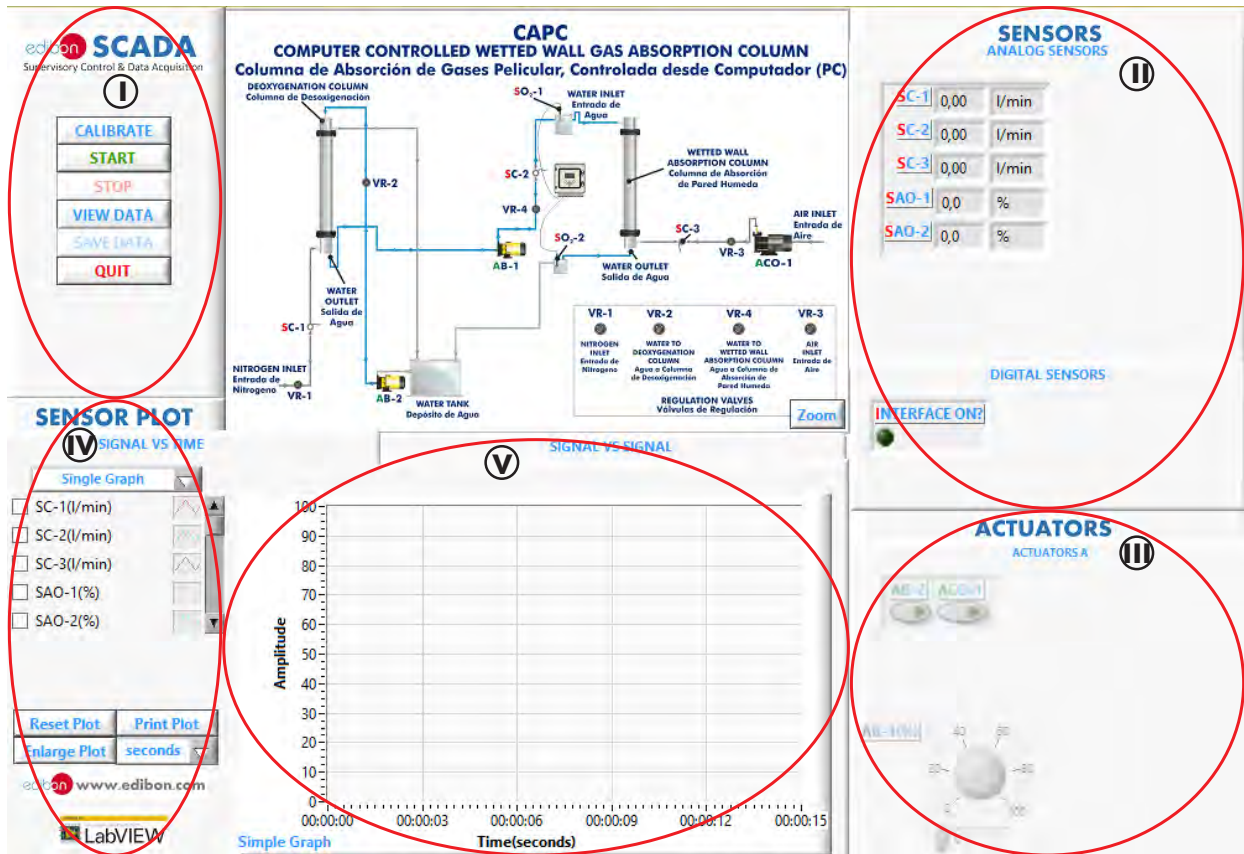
edibon SCADA
Supervisory Control & Data Acquisition

I

CALIBRATE
START
STOP
VIEW DATA
SAVE DATA
QUIT

CAPC
COMPUTER CONTROLLED WETTED WALL GAS ABSORPTION COLUMN
Columna de Absorción de Gases Pelicular, Controlada desde Computador (PC)

DEOXYGENATION COLUMN
Columna de Desoxigenación

VR-2

$SO_2$-1
WATER INLET
Entrada de Agua

SC-2

VR-4

WETTED WALL ABSORPTION COLUMN
Columna de Absorción de Pared Humeda

AB-1

$SO_2$-2

SC-3

VR-3

ACO-1

AIR INLET
Entrada de Aire

WATER OUTLET
Salida de Agua

WATER OUTLET
Salida de Agua

SC-1

NITROGEN INLET
Entrada de Nitrogeno

VR-1

AB-2

WATER TANK
Depósito de Agua

VR-1
NITROGEN INLET
Entrada de Nitrogeno

VR-2
WATER TO DEOXYGENATION COLUMN
Agua a Columna de Desoxigenación

VR-4
WATER TO WETTED WALL ABSORPTION COLUMN
Agua a Columna de Absorción de Pared Humeda

VR-3
AIR INLET
Entrada de Aire

REGULATION VALVES
Válvulas de Regulación

Zoom

SENSORS
ANALOG SENSORS

II

| SC-1 | 0,00 | l/min |
|---|---|---|
| SC-2 | 0,00 | l/min |
| SC-3 | 0,00 | l/min |
| SAO-1 | 0,0 | % |
| SAO-2 | 0,0 | % |

DIGITAL SENSORS

INTERFACE ON?

SENSOR PLOT

IV

SIGNAL VS TIME

Single Graph

SC-1(l/min)
SC-2(l/min)
SC-3(l/min)
SAO-1(%)
SAO-2(%)

Reset Plot
Print Plot
Enlarge Plot
seconds

edibon www.edibon.com

LabVIEW

SIGNAL VS SIGNAL

V

100
90
80
70
60
50
40
30
20
10
0

Amplitude

00:00:00 00:00:03 00:00:06 00:00:09 00:00:12 00:00:15

Time(seconds)

Simple Graph

ACTUATORS
ACTUATORS A

III

AB-2
ACO-1

AB-1(%)

0
20
40
60
80
100